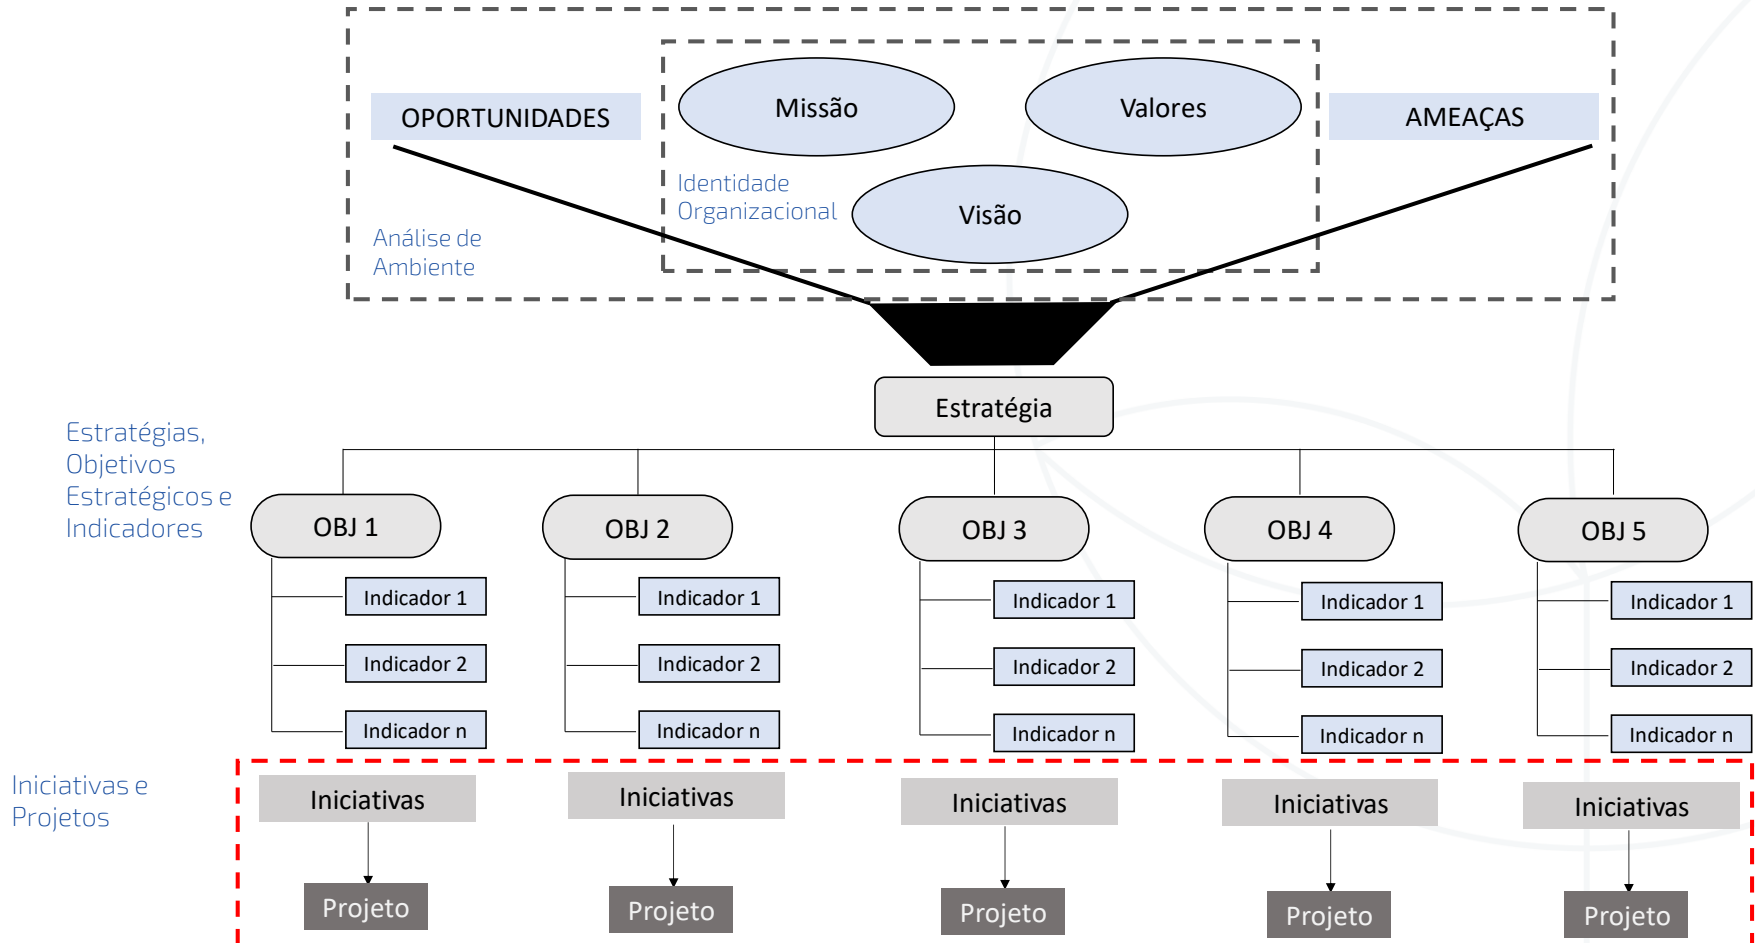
OPORTUNIDADES

Missão

Valores

AMEAÇAS

Identidade Organizacional

Visão

Análise de Ambiente

Estratégia

Estratégias, Objetivos Estratégicos e Indicadores

OBJ 1

Indicador 1

Indicador 2

Indicador n

OBJ 2

Indicador 1

Indicador 2

Indicador n

OBJ 3

Indicador 1

Indicador 2

Indicador n

OBJ 4

Indicador 1

Indicador 2

Indicador n

OBJ 5

Indicador 1

Indicador 2

Indicador n

Iniciativas e Projetos

Iniciativas

Projeto

Iniciativas

Projeto

Iniciativas

Projeto

Iniciativas

Projeto

Iniciativas

Projeto